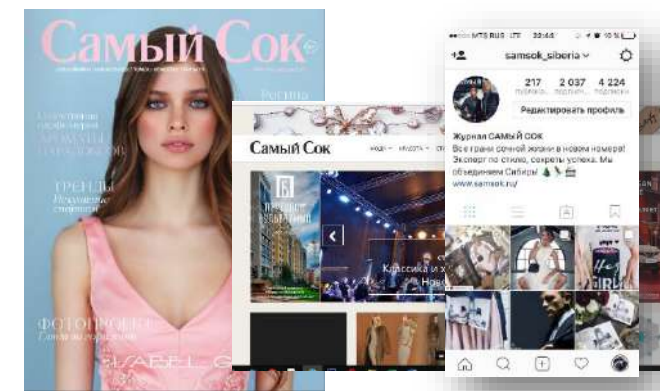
Самый Сок

ТРЕНДЫ

ФОТОПРОЕКТ

Самый Сок

Классика и ...

MTS RUS LTE 22:44

samsok_siberia

217 2 037 4 224

Редактировать профиль

Журнал САМЫЙ СОК
Все грани сочной жизни в новом номере!
Эксперт по стилю, секреты успеха. Мы объединяем Сибирь!
www.samsok.ru/